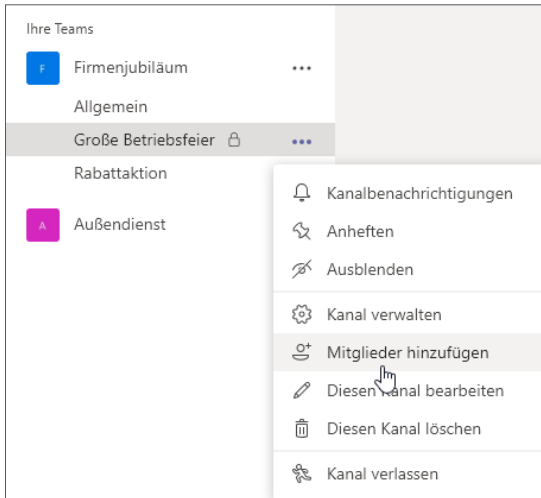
Ihre Teams

F Firmenjubiläum ···

Allgemein

Große Betriebsfeier ···

Rabattaktion

A Außendienst

Kanalbenachrichtigungen

Anheften

Ausblenden

Kanal verwalten

Mitglieder hinzufügen

Diesen Kanal bearbeiten

Diesen Kanal löschen

Kanal verlassen